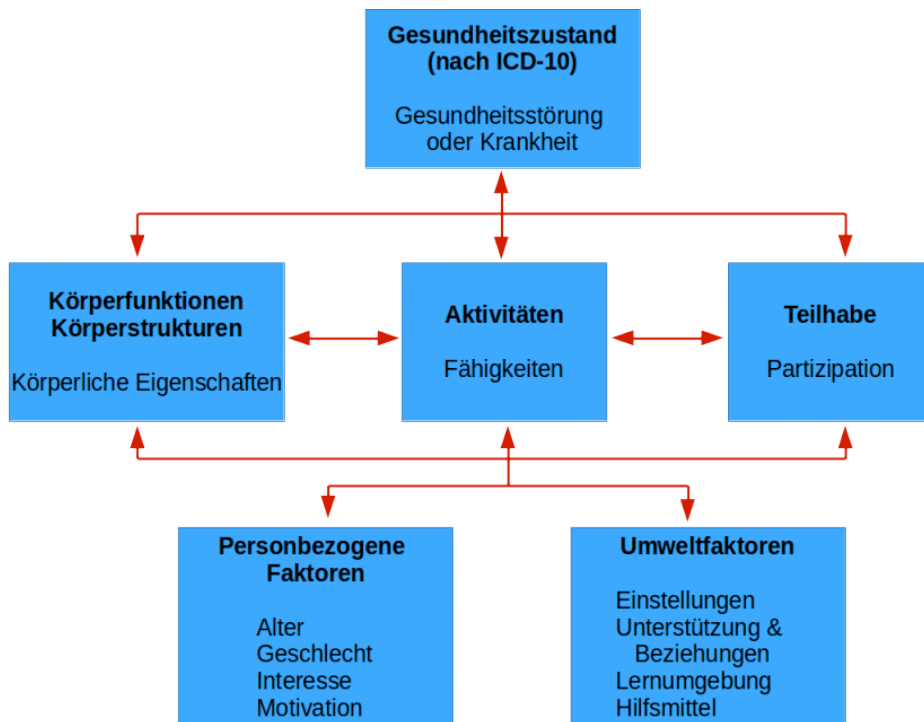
**Gesundheitszustand (nach ICD-10)**

Gesundheitsstörung oder Krankheit

**Körperfunktionen Körperstrukturen**

Körperliche Eigenschaften

**Aktivitäten**

Fähigkeiten

**Teilhabe**

Partizipation

**Personbezogene Faktoren**

Alter
Geschlecht
Interesse
Motivation

**Umweltfaktoren**

Einstellungen
Unterstützung & Beziehungen
Lernumgebung
Hilfsmittel